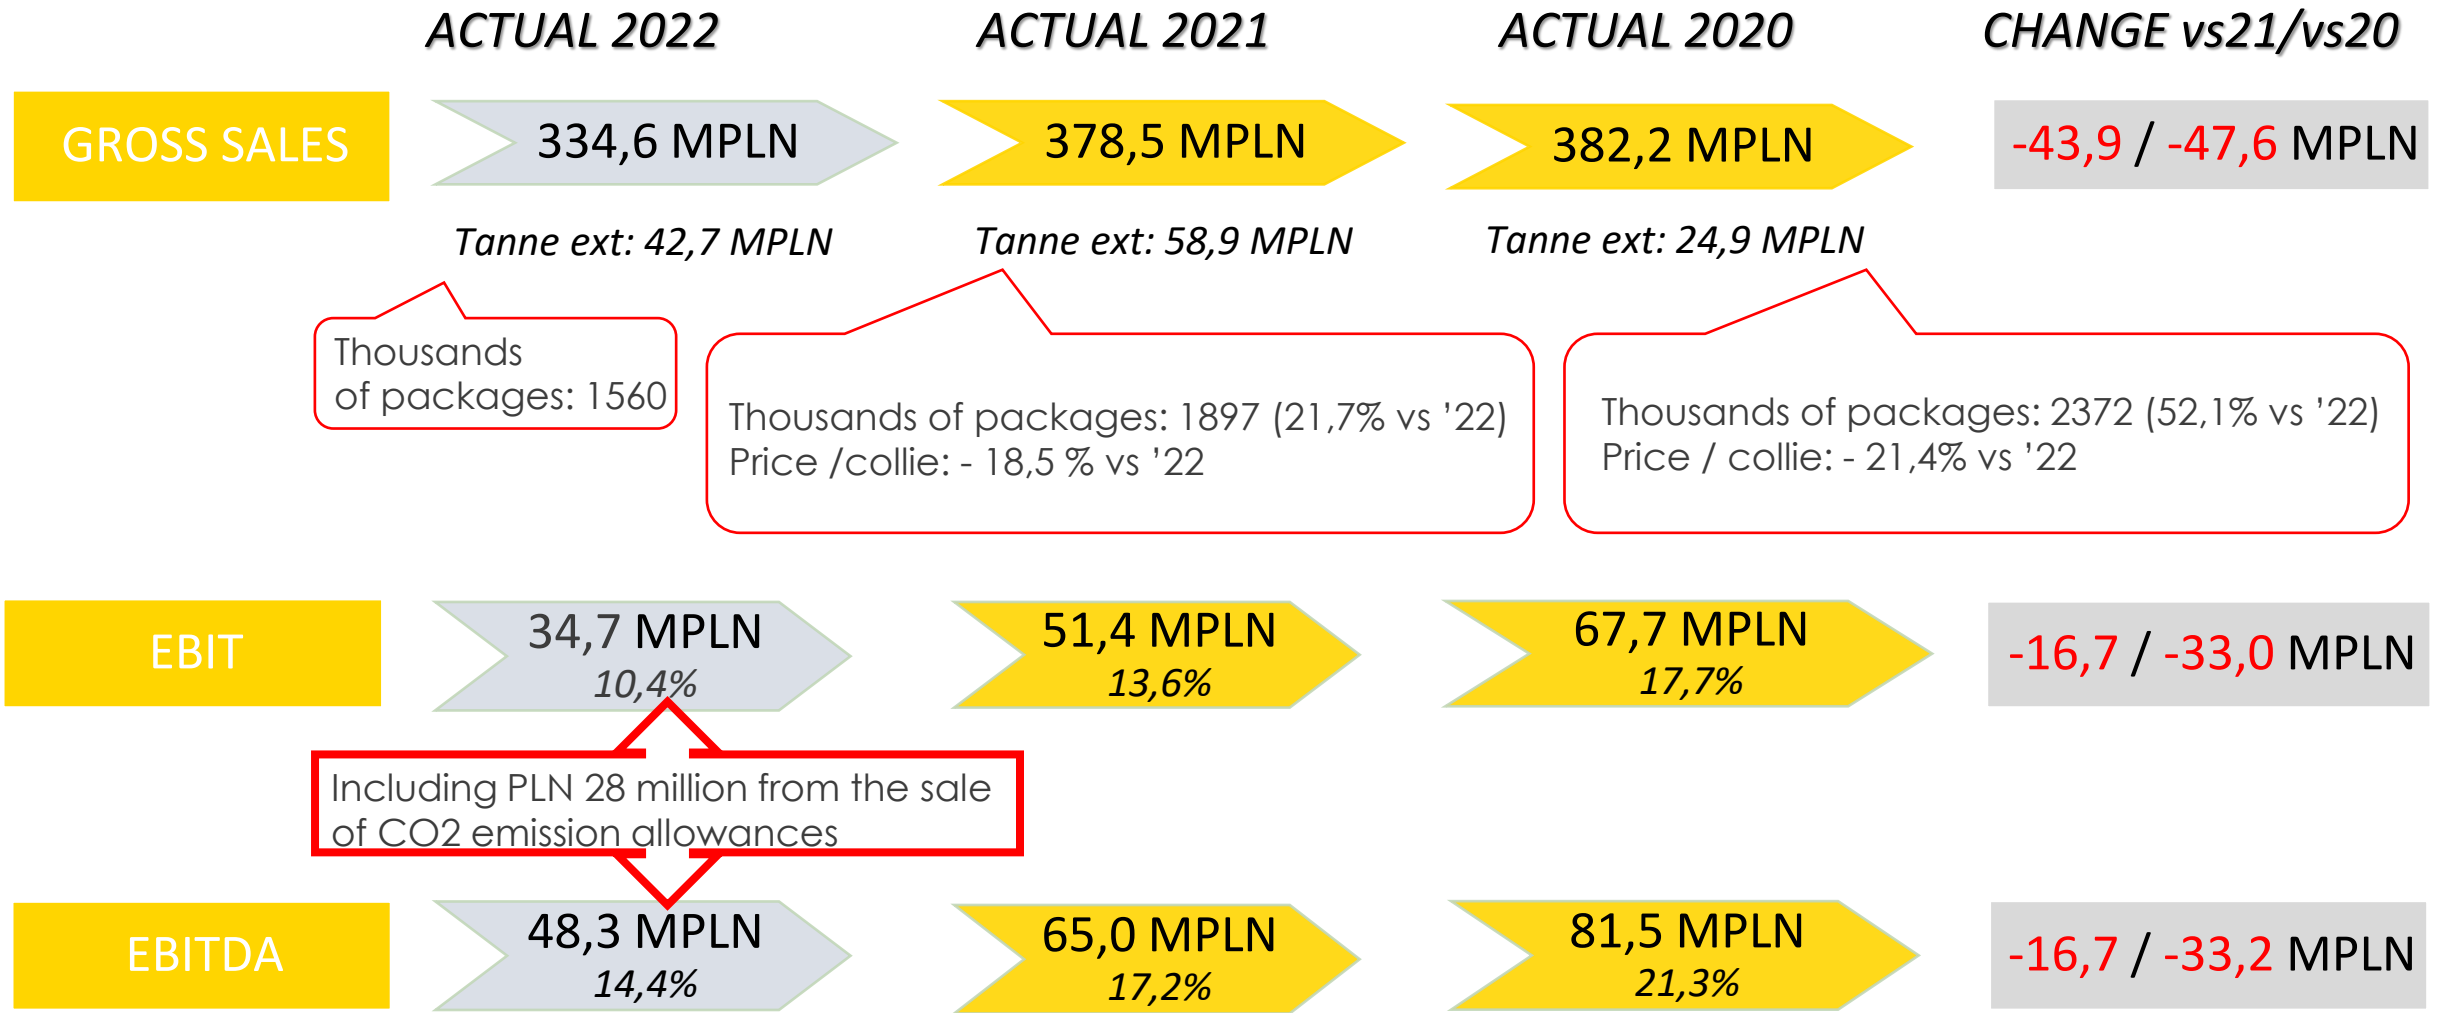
ACTUAL 2022 ACTUAL 2021 ACTUAL 2020 CHANGE vs21/vs20

GROSS SALES 334,6 MPLN 378,5 MPLN 382,2 MPLN -43,9 / -47,6 MPLN

Tanne ext: 42,7 MPLN Tanne ext: 58,9 MPLN Tanne ext: 24,9 MPLN

Thousands of packages: 1560

Thousands of packages: 1897 (21,7% vs '22)
Price /collie: - 18,5 % vs '22

Thousands of packages: 2372 (52,1% vs '22)
Price / collie: - 21,4% vs '22

EBIT 34,7 MPLN 10,4% 51,4 MPLN 13,6% 67,7 MPLN 17,7% -16,7 / -33,0 MPLN

Including PLN 28 million from the sale of CO2 emission allowances

EBITDA 48,3 MPLN 14,4% 65,0 MPLN 17,2% 81,5 MPLN 21,3% -16,7 / -33,2 MPLN